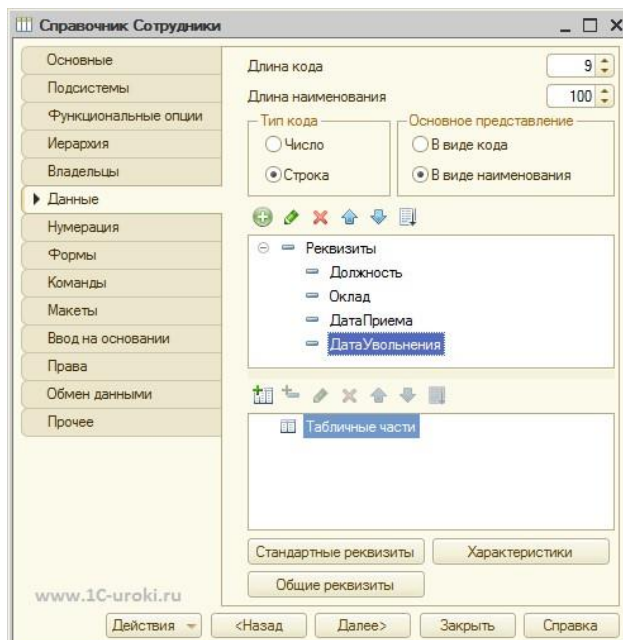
Справочник Сотрудники

Основные
Подсистемы
Функциональные опции
Иерархия
Владельцы
Данные
Нумерация
Формы
Команды
Макеты
Ввод на основании
Права
Обмен данными
Прочее

Длина кода 9
Длина наименования 100

Тип кода
Число
Строка

Основное представление
В виде кода
В виде наименования

Реквизиты
Должность
Оклад
ДатаПриема
ДатаУвольнения

Табличные части

Стандартные реквизиты
Характеристики
Общие реквизиты

www.1C-uroki.ru

Действия
<Назад
Далее>
Закрыть
Справка